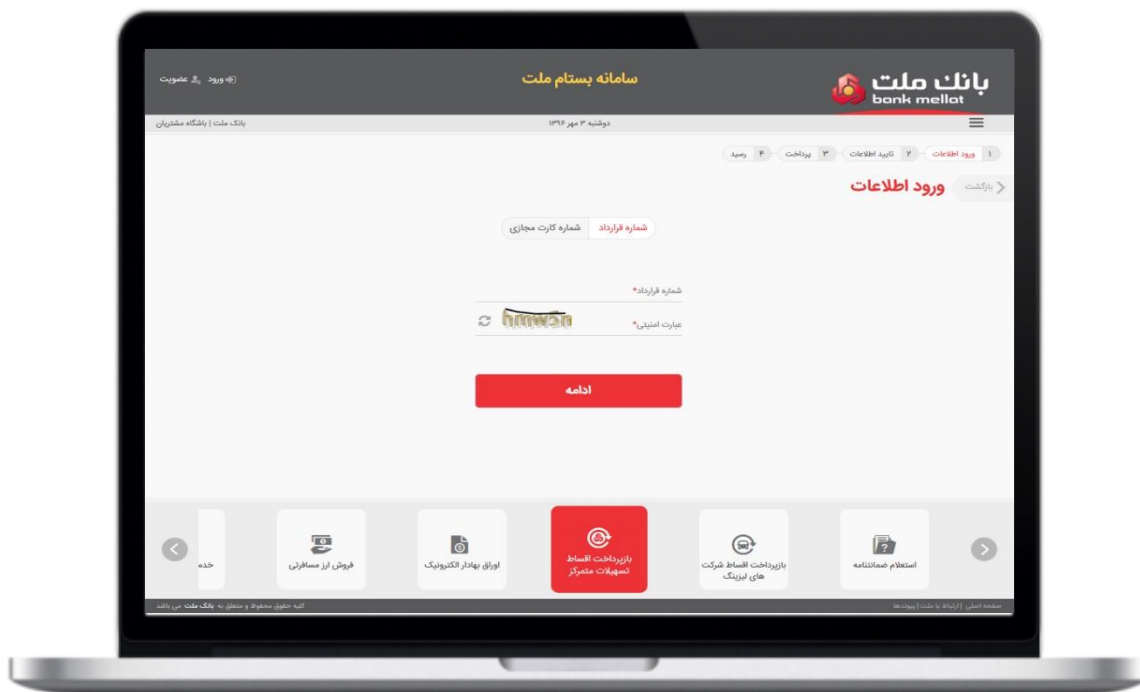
بانک ملت
bank mellat

سامانه بستام ملت

ورود عضویت

دوشنبه ۳ مهر ۱۳۹۶

بانک ملت | باشگاه مشتریان

۱ ورود اطلاعات ۲ تایید اطلاعات ۳ پرداخت ۴ رسید

بازگشت

ورود اطلاعات

شماره قرارداد | شماره کارت مجازی

شماره قرارداد*

عبارت امنیتی*

hmwan

ادامه

استعلام ضمانتنامه

بازپرداخت اقساط شرکت های لیزینگ

بازپرداخت اقساط تسهیلات متمرکز

اوراق بهادار الکترونیک

فروش ارز مسافرتی

خدم

صفحه اصلی | ارتباط با ملت | پیوندها

کلیه حقوق محفوظ و متعلق به بانک ملت می باشد